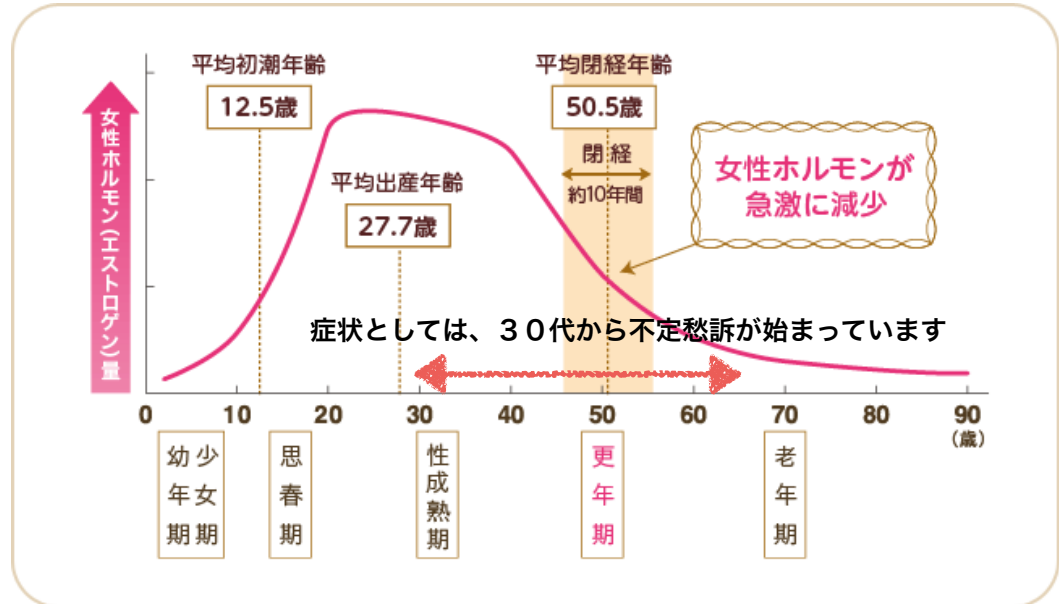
女性ホルモン(エストロゲン)量

平均初潮年齢
12.5歳

平均出産年齢
27.7歳

平均閉経年齢
50.5歳

閉経
約10年間

女性ホルモンが急激に減少

症状としては、３０代から不定愁訴が始まっています

0 10 20 30 40 50 60 70 80 90 (歳)

幼年期
少女期
思春期
性成熟期
更年期
老年期